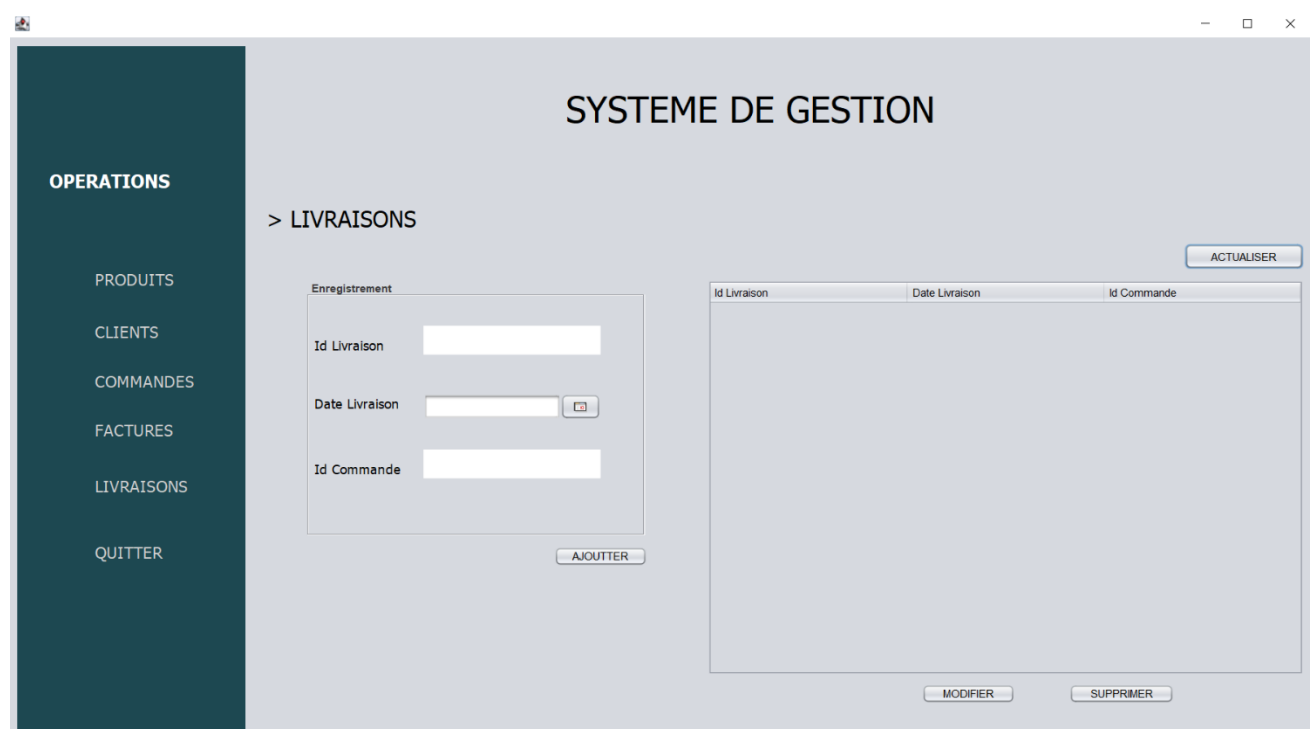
SYSTEME DE GESTION

OPERATIONS

> LIVRAISONS

ACTUALISER

PRODUITS

CLIENTS

COMMANDES

FACTURES

LIVRAISONS

QUITTER

Enregistrement

Id Livraison

Date Livraison

Id Commande

AJOUTTER

| Id Livraison | Date Livraison | Id Commande |
|---|---|---|

MODIFIER

SUPPRIMER